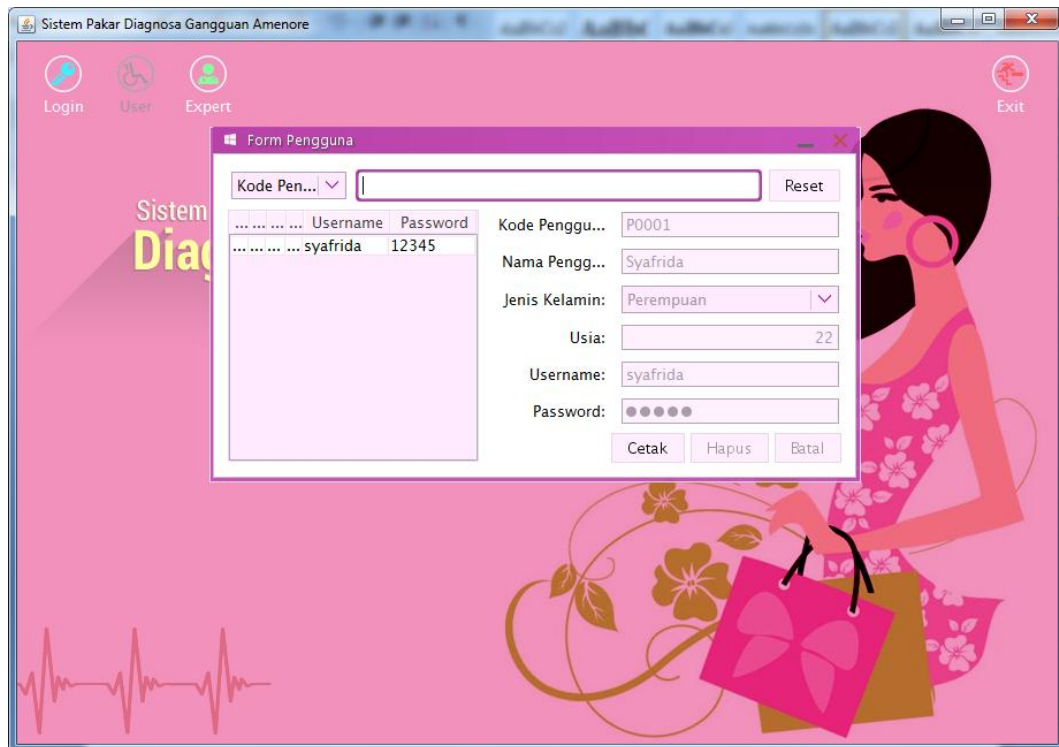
Sistem Pakar Diagnosa Gangguan Amenore

Login User Expert

Exit

Form Pengguna

Kode Pen...

Reset

Sistem
Diag

| ... | ... | ... | ... | Username | Password |
|---|---|---|---|---|---|
| ... | ... | ... | ... | syafrida | 12345 |

Kode Penggu... P0001

Nama Pengg... Syafrida

Jenis Kelamin: Perempuan

Usia: 22

Username: syafrida

Password: •••••

Cetak Hapus Batal